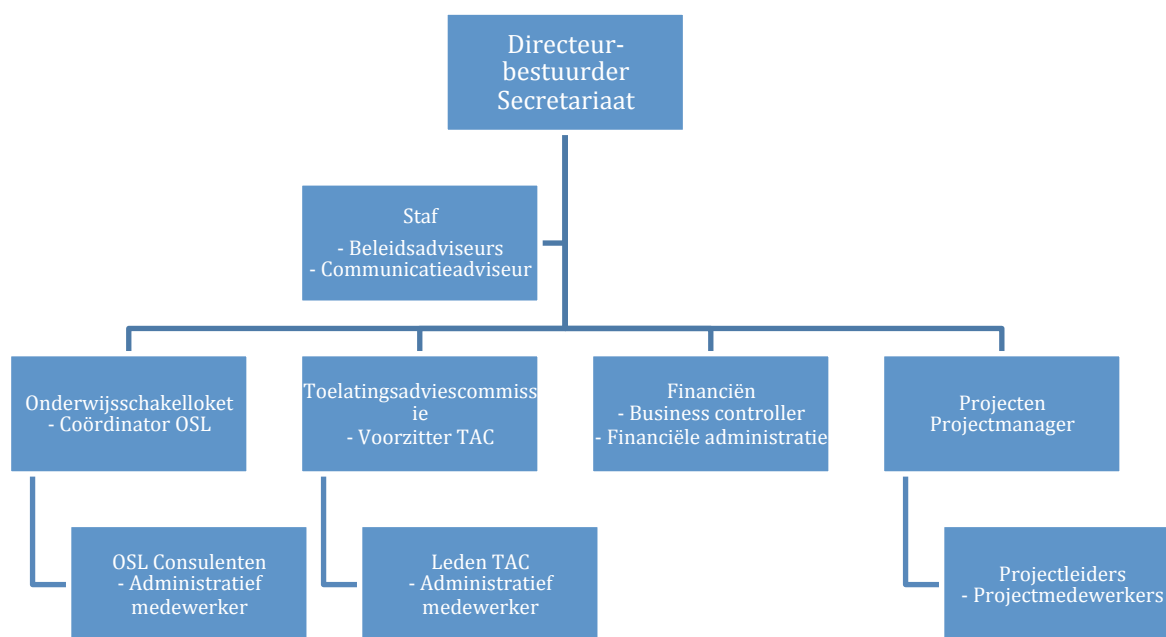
Directeur-bestuurder
Secretariaat

Staf
- Beleidsadviseurs
- Communicatieadviseur

Onderwijsschakelloket
- Coördinator OSL

Toelatingsadviescommissie
- Voorzitter TAC

Financiën
- Business controller
- Financiële administratie

Projecten
Projectmanager

OSL Consulenten
- Administratief medewerker

Leden TAC
- Administratief medewerker

Projectleiders
- Projectmedewerkers